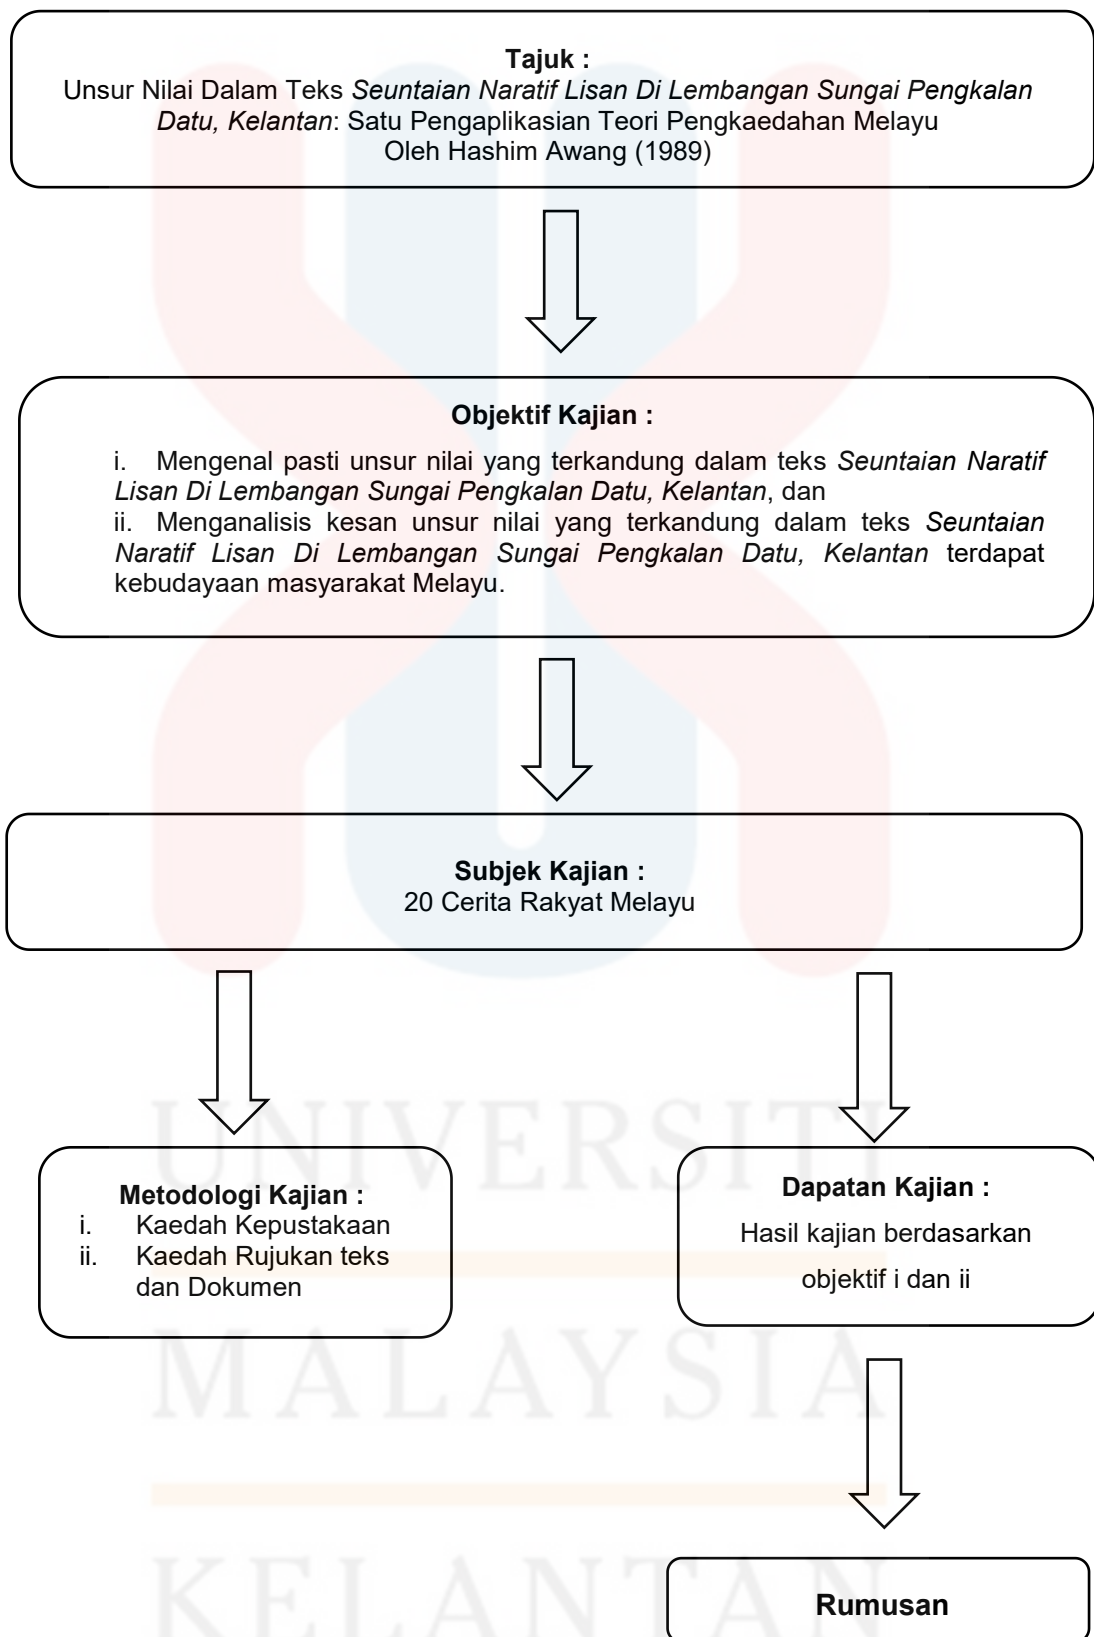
**Tajuk :**
Unsur Nilai Dalam Teks *Seuntaian Naratif Lisan Di Lembangan Sungai Pengkalan Datu, Kelantan*: Satu Pengaplikasian Teori Pengkaedahan Melayu Oleh Hashim Awang (1989)

**Objektif Kajian :**
i. Mengenal pasti unsur nilai yang terkandung dalam teks *Seuntaian Naratif Lisan Di Lembangan Sungai Pengkalan Datu, Kelantan*, dan
ii. Menganalisis kesan unsur nilai yang terkandung dalam teks *Seuntaian Naratif Lisan Di Lembangan Sungai Pengkalan Datu, Kelantan* terdapat kebudayaan masyarakat Melayu.

**Subjek Kajian :**
20 Cerita Rakyat Melayu

**Metodologi Kajian :**
i. Kaedah Kepustakaan
ii. Kaedah Rujukan teks dan Dokumen

**Dapatan Kajian :**
Hasil kajian berdasarkan objektif i dan ii

**Rumusan**

UNIVERSITI
MALAYSIA
KELANTAN